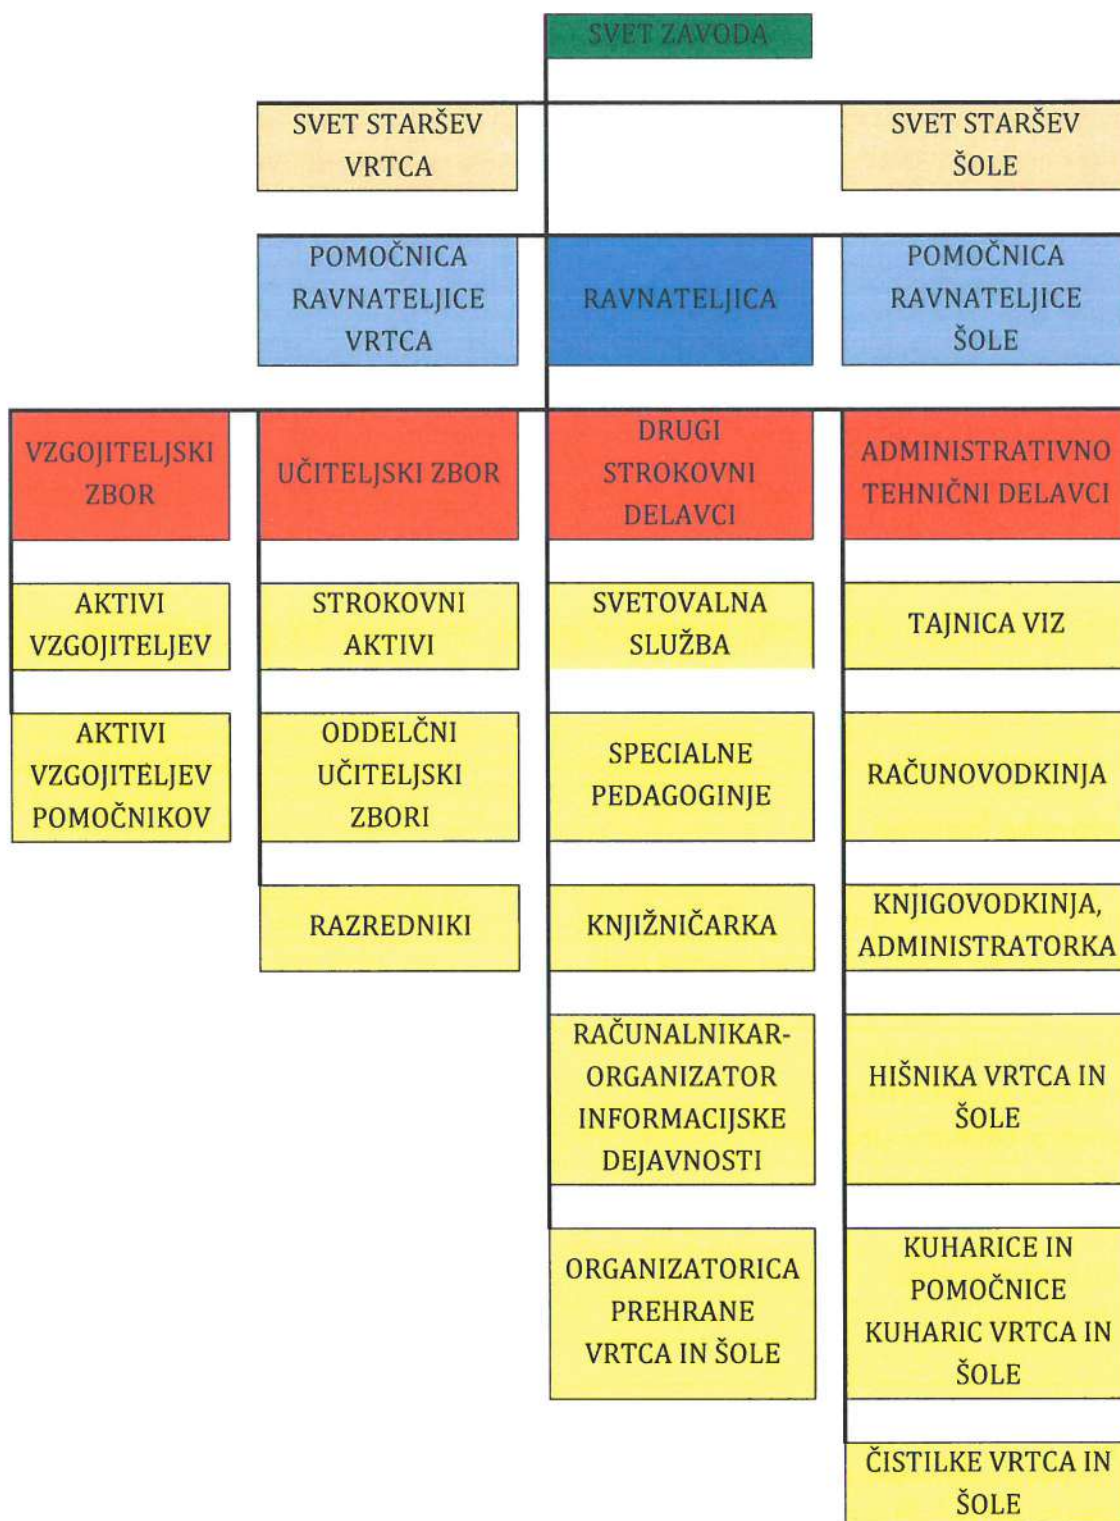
SVET ZAVODA

SVET STARŠEV VRTCA

SVET STARŠEV ŠOLE

POMOČNICA RAVNATELJICE VRTCA

RAVNATELJICA

POMOČNICA RAVNATELJICE ŠOLE

VZGOJITELJSKI ZBOR

UČITELJSKI ZBOR

DRUGI STROKOVNI DELAVCI

ADMINISTRATIVNO TEHNIČNI DELAVCI

AKTIVI VZGOJITELJEV

AKTIVI VZGOJITELJEV POMOČNIKOV

STROKOVNI AKTIVI

ODDELČNI UČITELJSKI ZBORI

RAZREDNIKI

SVETOVALNA SLUŽBA

SPECIALNE PEDAGOGINJE

KNJIŽNIČARKA

RAČUNALNIKAR-ORGANIZATOR INFORMACIJSKE DEJAVNOSTI

ORGANIZATORICA PREHRANE VRTCA IN ŠOLE

TAJNICA VIZ

RAČUNOVODKINJA

KNJIGOVODKINJA, ADMINISTRATORKA

HIŠNIKA VRTCA IN ŠOLE

KUHARICE IN POMOČNICE KUHARIC VRTCA IN ŠOLE

ČISTILKE VRTCA IN ŠOLE